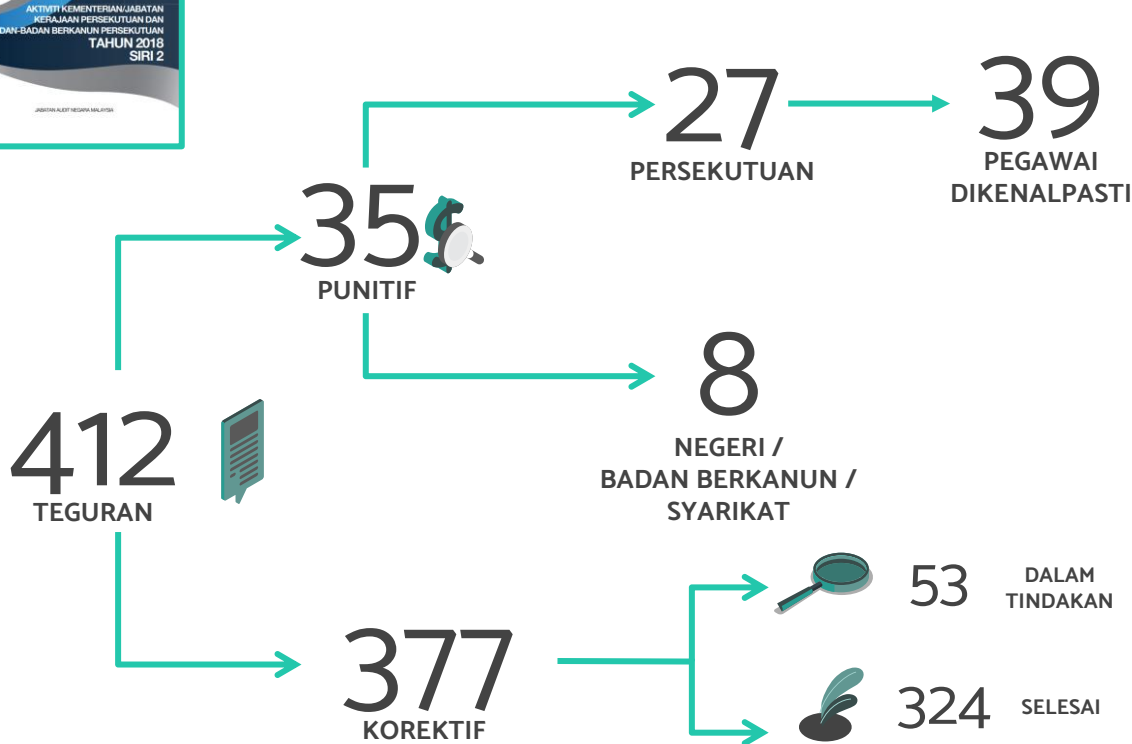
AKTIVITI KEMENTERIAN/JABATAN KERAJAAN PERSEKUTUAN DAN DAN-BADAN BERKANUN PERSEKUTUAN TAHUN 2018 SIRI 2

JABATAN AUDIT NEGARA MALAYSIA

27
PERSEKUTUAN

39
PEGAWAI DIKENALPASTI

35
PUNITIF

8
NEGERI / BADAN BERKANUN / SYARIKAT

412
TEGURAN

377
KOREKTIF

53 DALAM TINDAKAN

324 SELESAI